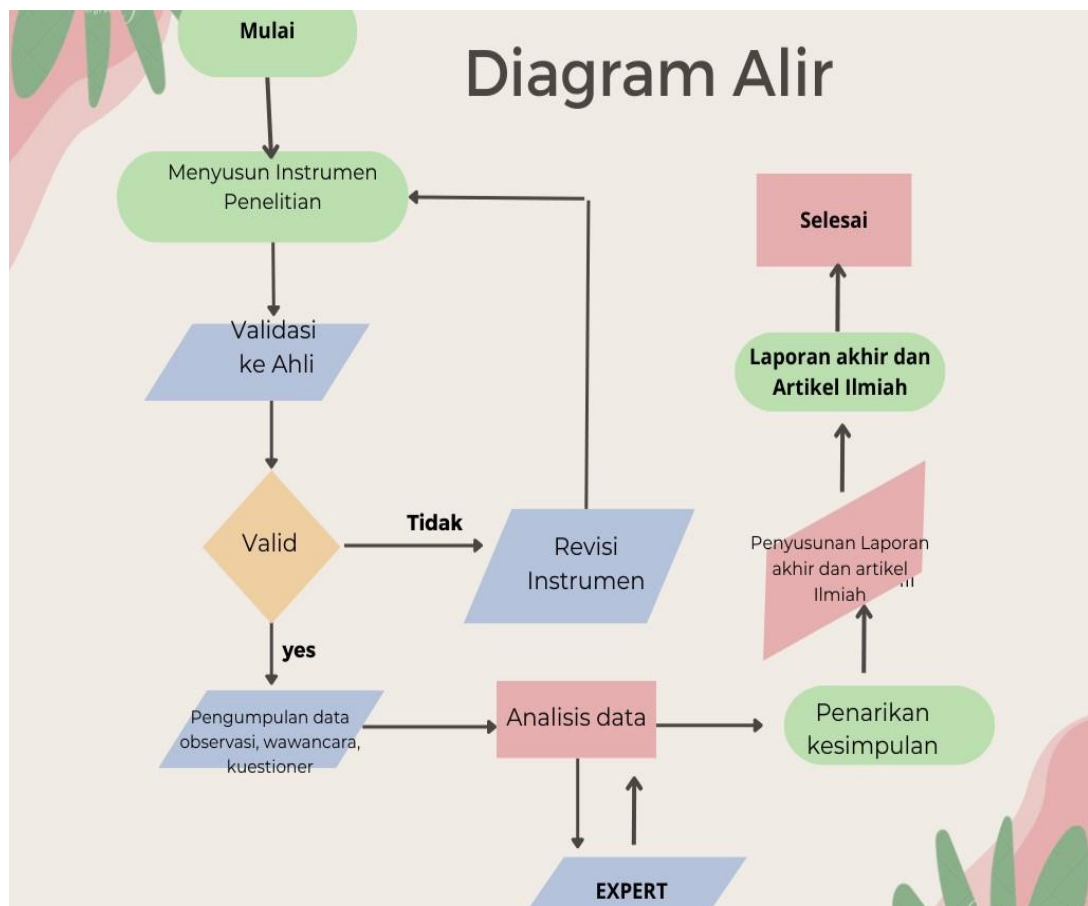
Mulai

Diagram Alir

Menyusun Instrumen Penelitian

Selesai

Validasi ke Ahli

Laporan akhir dan Artikel Ilmiah

Valid

Tidak

Revisi Instrumen

Penyusunan Laporan akhir dan artikel Ilmiah

yes

Pengumpulan data observasi, wawancara, kuestioner

Analisis data

Penarikan kesimpulan

EXPERT